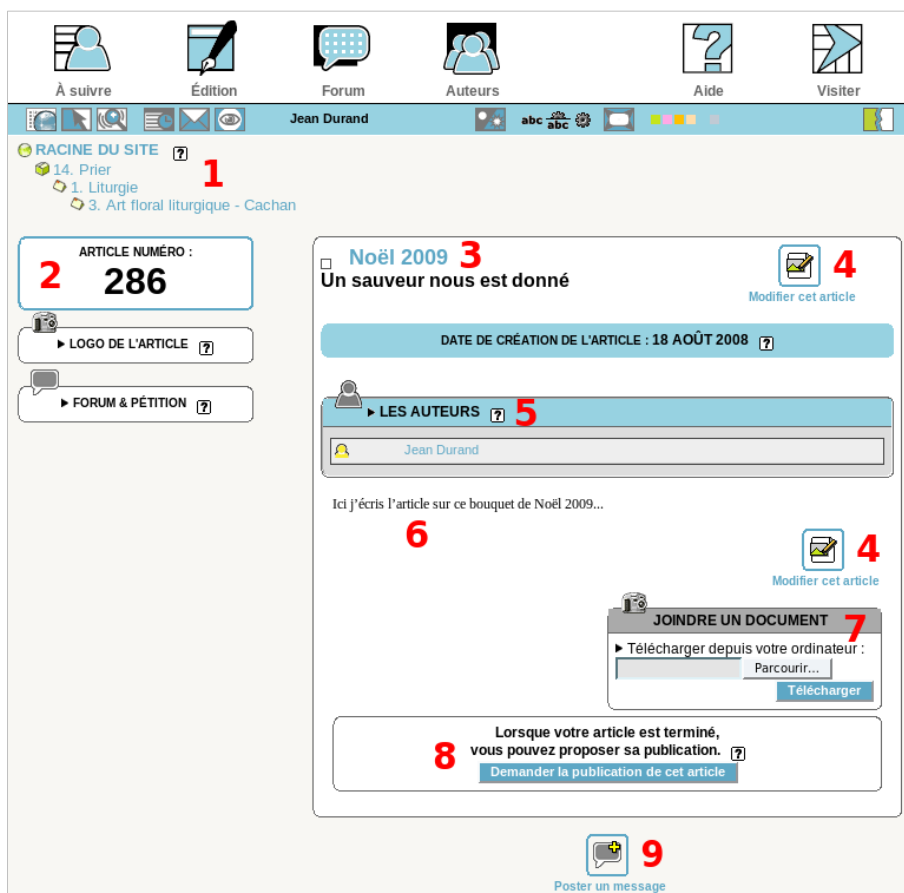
À suivre
Édition
Forum
Auteurs
Aide
Visiter

Jean Durand

abc abc abc

RACINE DU SITE ?
14. Prier
1. Liturgie
3. Art floral liturgique - Cachan
1

ARTICLE NUMÉRO :
286
2

LOGO DE L'ARTICLE ?

FORUM & PÉTITION ?

Noël 2009 3
Un sauveur nous est donné

4
Modifier cet article

DATE DE CRÉATION DE L'ARTICLE : 18 AOÛT 2008 ?

LES AUTEURS ? 5

Jean Durand

Ici j'écris l'article sur ce bouquet de Noël 2009...

6

4
Modifier cet article

JOINDRE UN DOCUMENT 7
Télécharger depuis votre ordinateur :
Parcourir...
Télécharger

Lorsque votre article est terminé,
vous pouvez proposer sa publication. ?
8
Demander la publication de cet article

9
Poster un message